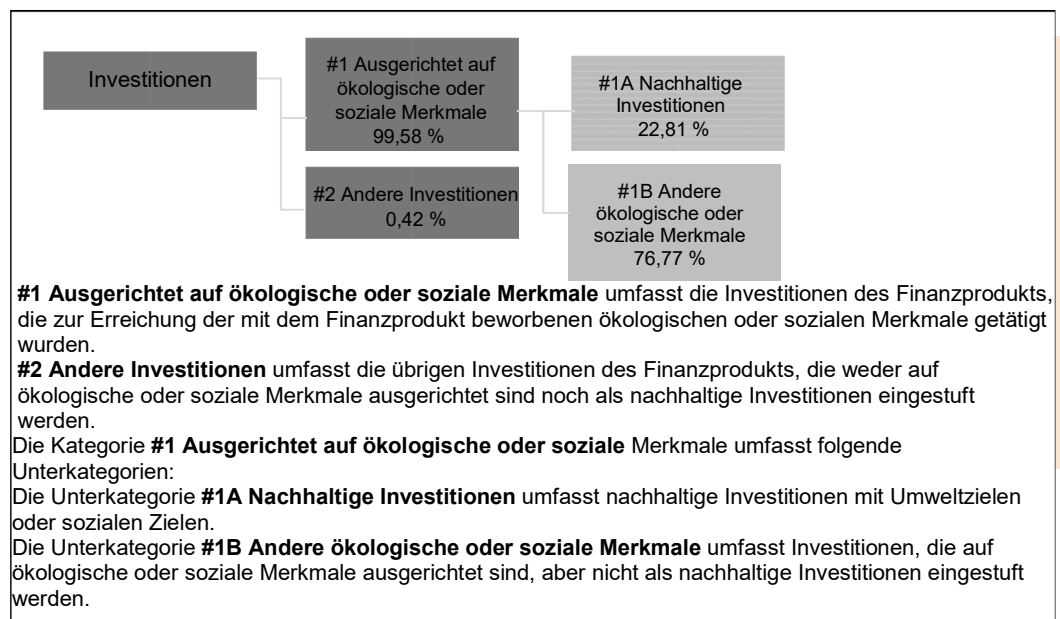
Investitionen

#1 Ausgerichtet auf ökologische oder soziale Merkmale
99,58 %

#2 Andere Investitionen
0,42 %

#1A Nachhaltige Investitionen
22,81 %

#1B Andere ökologische oder soziale Merkmale
76,77 %

**#1 Ausgerichtet auf ökologische oder soziale Merkmale** umfasst die Investitionen des Finanzprodukts, die zur Erreichung der mit dem Finanzprodukt beworbenen ökologischen oder sozialen Merkmale getätigt wurden.

**#2 Andere Investitionen** umfasst die übrigen Investitionen des Finanzprodukts, die weder auf ökologische oder soziale Merkmale ausgerichtet sind noch als nachhaltige Investitionen eingestuft werden.

Die Kategorie **#1 Ausgerichtet auf ökologische oder soziale** Merkmale umfasst folgende Unterkategorien:

Die Unterkategorie **#1A Nachhaltige Investitionen** umfasst nachhaltige Investitionen mit Umweltzielen oder sozialen Zielen.

Die Unterkategorie **#1B Andere ökologische oder soziale Merkmale** umfasst Investitionen, die auf ökologische oder soziale Merkmale ausgerichtet sind, aber nicht als nachhaltige Investitionen eingestuft werden.